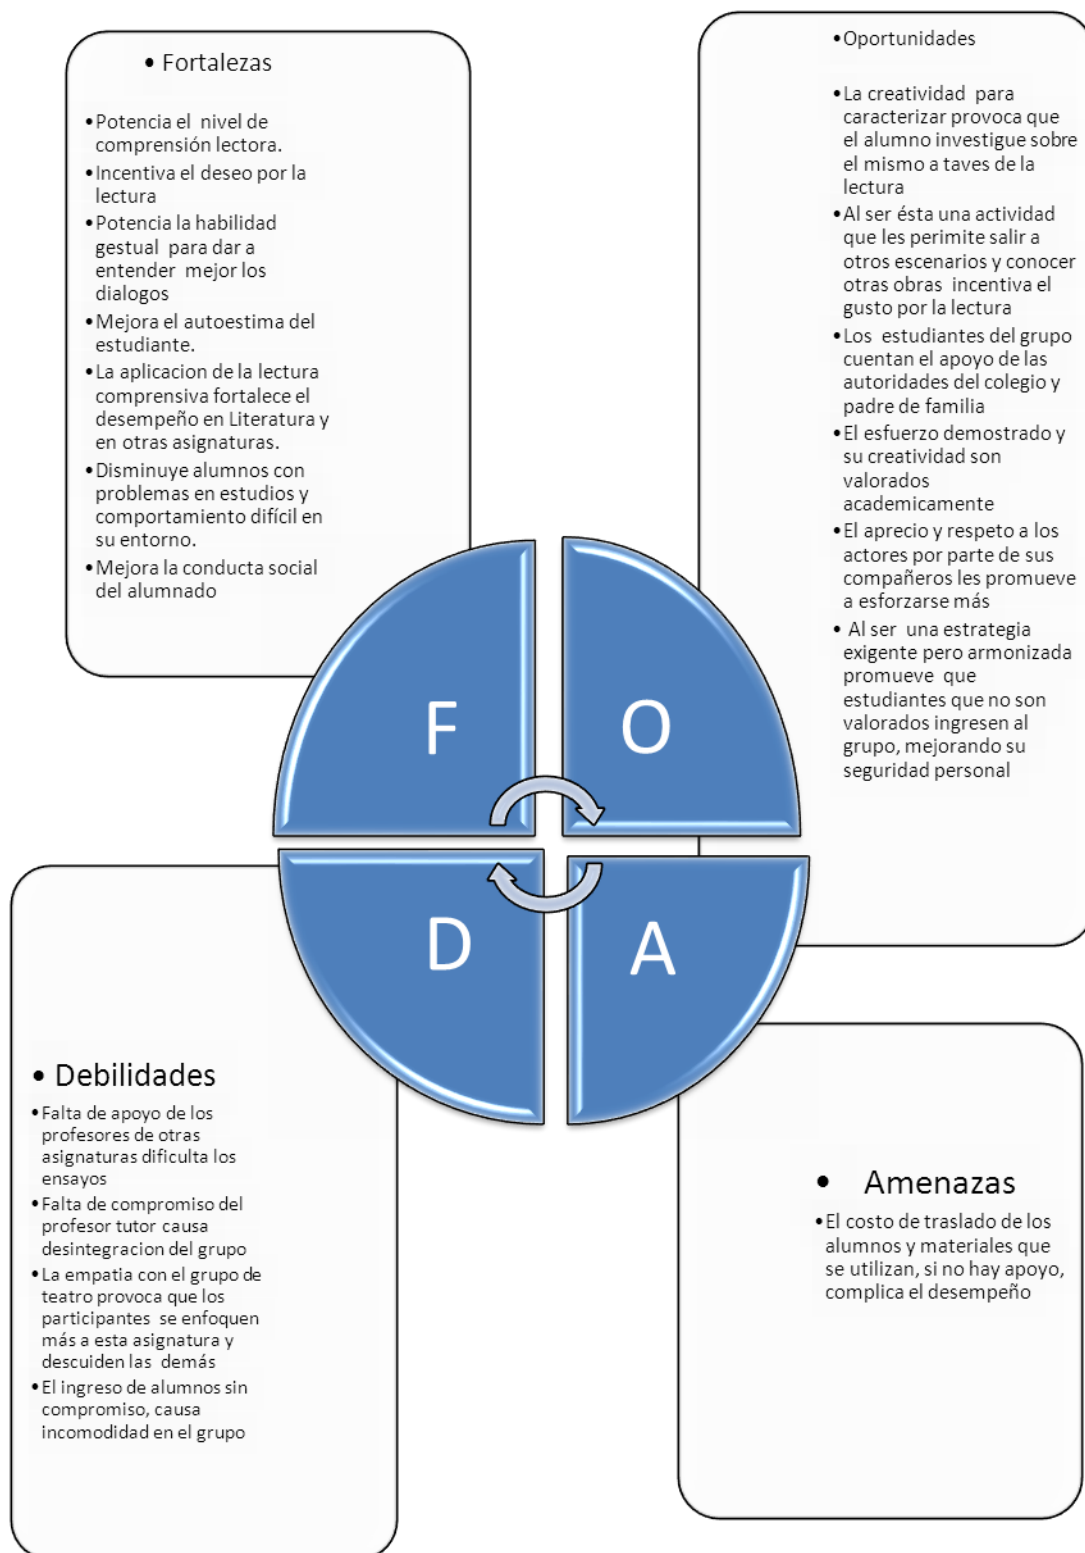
• Fortalezas

• Potencia el nivel de comprensión lectora.
• Incentiva el deseo por la lectura
• Potencia la habilidad gestual para dar a entender mejor los dialogos
• Mejora el autoestima del estudiante.
• La aplicacion de la lectura comprensiva fortalece el desempeño en Literatura y en otras asignaturas.
• Disminuye alumnos con problemas en estudios y comportamiento difícil en su entorno.
• Mejora la conducta social del alumnado

• Oportunidades

• La creatividad para caracterizar provoca que el alumno investigue sobre el mismo a taves de la lectura
• Al ser ésta una actividad que les perimite salir a otros escenarios y conocer otras obras incentiva el gusto por la lectura
• Los estudiantes del grupo cuentan el apoyo de las autoridades del colegio y padre de familia
• El esfuerzo demostrado y su creatividad son valorados academicamente
• El aprecio y respeto a los actores por parte de sus compañeros les promueve a esforzarse más
• Al ser una estrategia exigente pero armonizada promueve que estudiantes que no son valorados ingresen al grupo, mejorando su seguridad personal

F

O

D

A

• Debilidades
• Falta de apoyo de los profesores de otras asignaturas dificulta los ensayos
• Falta de compromiso del profesor tutor causa desintegracion del grupo
• La empatia con el grupo de teatro provoca que los participantes se enfoquen más a esta asignatura y descuiden las demás
• El ingreso de alumnos sin compromiso, causa incomodidad en el grupo

• Amenazas
• El costo de traslado de los alumnos y materiales que se utilizan, si no hay apoyo, complica el desempeño